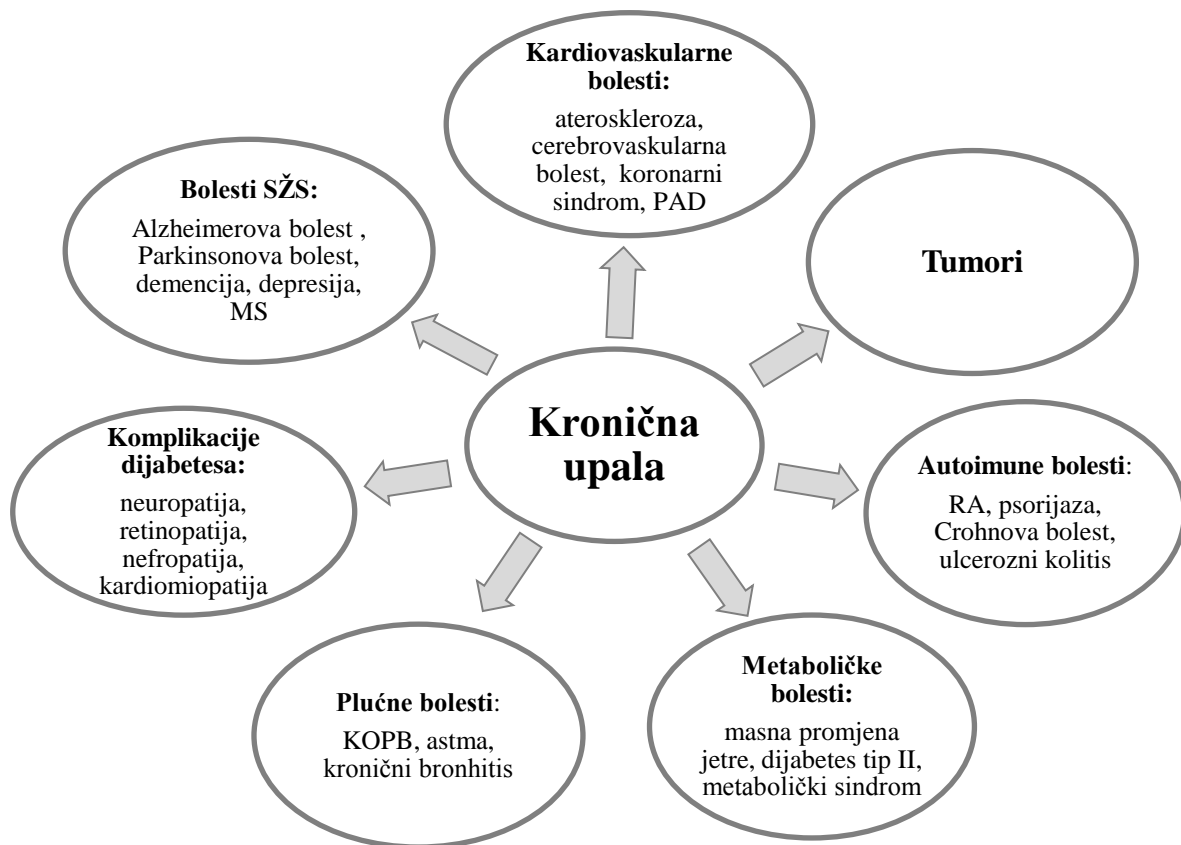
Kardiovaskularne bolesti:

ateroskleroza, cerebrovaskularna bolest, koronarni sindrom, PAD

Bolesti SŽS:

Alzheimerova bolest , Parkinsonova bolest, demencija, depresija, MS

Tumori

Kronična upala

Komplikacije dijabetesa:

neuropatija, retinopatija, nefropatija, kardiomiopatija

Autoimune bolesti:

RA, psorijaza, Crohnova bolest, ulcerozni kolitis

Plućne bolesti:

KOPB, astma, kronični bronhitis

Metaboličke bolesti:

masna promjena jetre, dijabetes tip II, metabolički sindrom